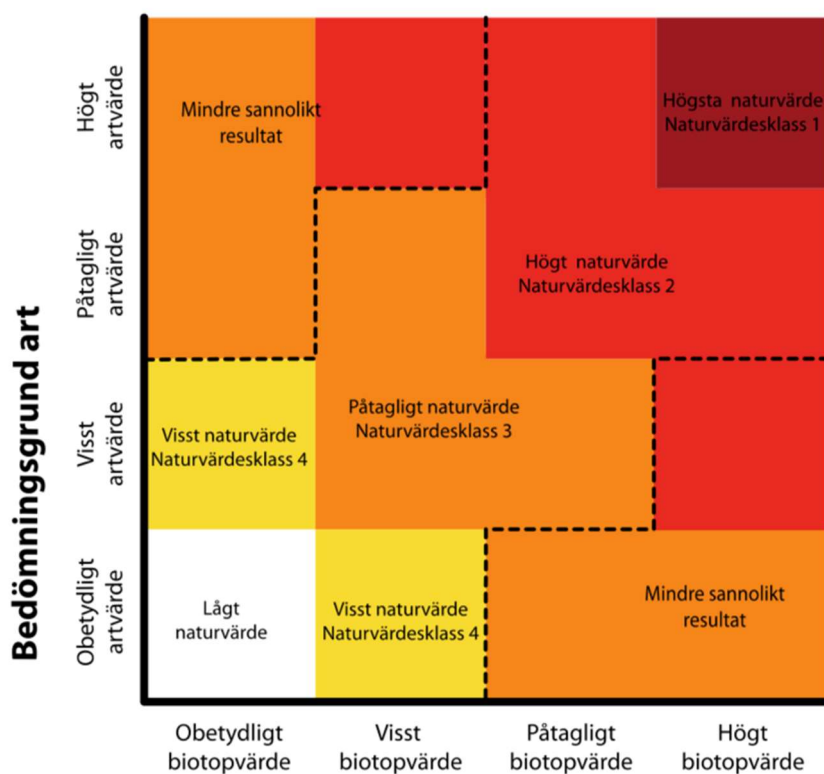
Bedömningsgrund art

Högt artvärde

Påtagligt artvärde

Visst artvärde

Obetydligt artvärde

Mindre sannolikt resultat

Högsta naturvärde Naturvärdesklass 1

Högt naturvärde Naturvärdesklass 2

Visst naturvärde Naturvärdesklass 4

Påtagligt naturvärde Naturvärdesklass 3

Lågt naturvärde

Visst naturvärde Naturvärdesklass 4

Mindre sannolikt resultat

Obetydligt biotopvärde

Visst biotopvärde

Påtagligt biotopvärde

Högt biotopvärde